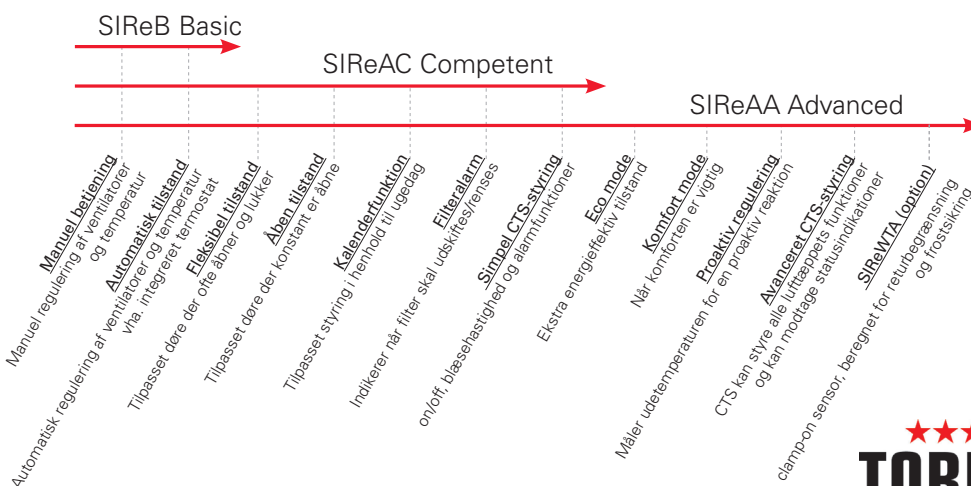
SIReB Basic

SIReAC Competent

SIReAA Advanced

Manuel betjening
Manuel regulering af ventilatorer og temperatur

Automatisk tilstand
Automatisk regulering af ventilatorer og temperatur vha. integreret termostat

Fleksibel tilstand
Tilpasset døre der ofte åbner og lukker

Åben tilstand
Tilpasset døre der konstant er åbne

Kalenderfunktion
Tilpasset styring i henhold til ugedag

Filteralarm
Indikerer når filter skal udskiftes/renses

Simpel CTS-styring
on/off, blæsehastighed og alarmfunktioner

Eco mode
Ekstra energieffektiv tilstand

Komfort mode
Når komforten er vigtig

Proaktiv regulering
Måler udetemperaturen for en proaktiv reaktion

Avanceret CTS-styring
CTS kan styre alle lufttæppets funktioner og kan modtage statusindikationer

SIReWTA (option)
clamp-on sensor, beregnet for returbegrænsning og frostsikring

TORI